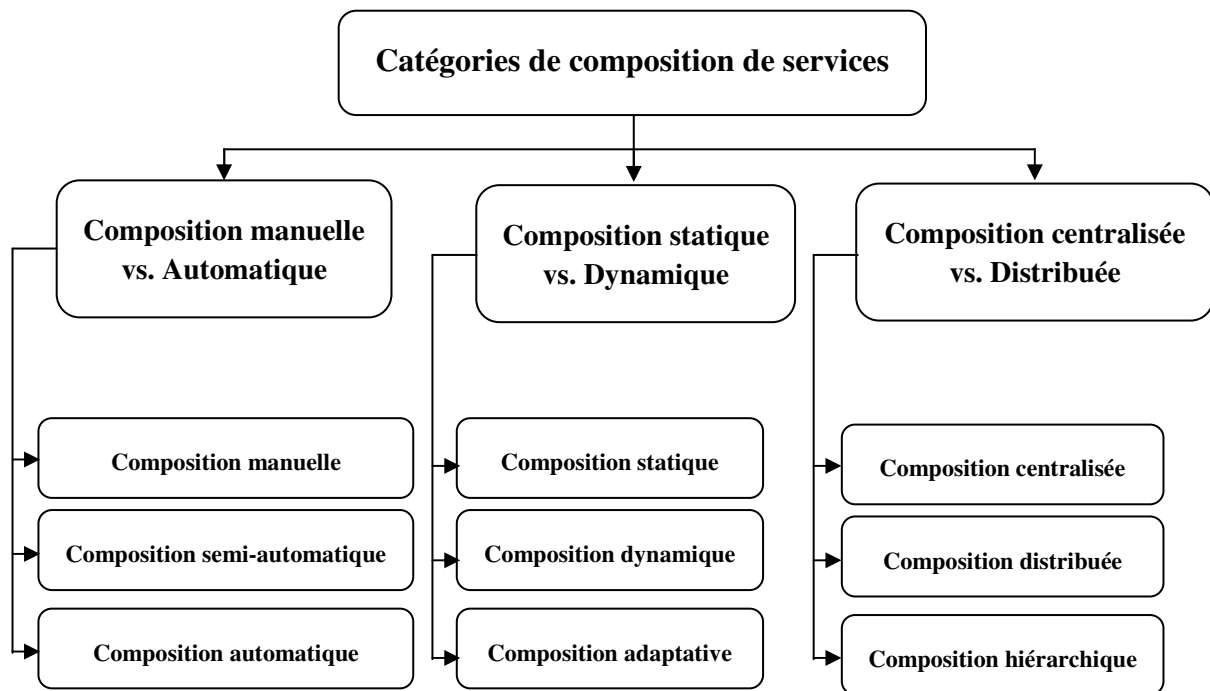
Catégories de composition de services

Composition manuelle vs. Automatique

Composition manuelle

Composition semi-automatique

Composition automatique

Composition statique vs. Dynamique

Composition statique

Composition dynamique

Composition adaptative

Composition centralisée vs. Distribuée

Composition centralisée

Composition distribuée

Composition hiérarchique